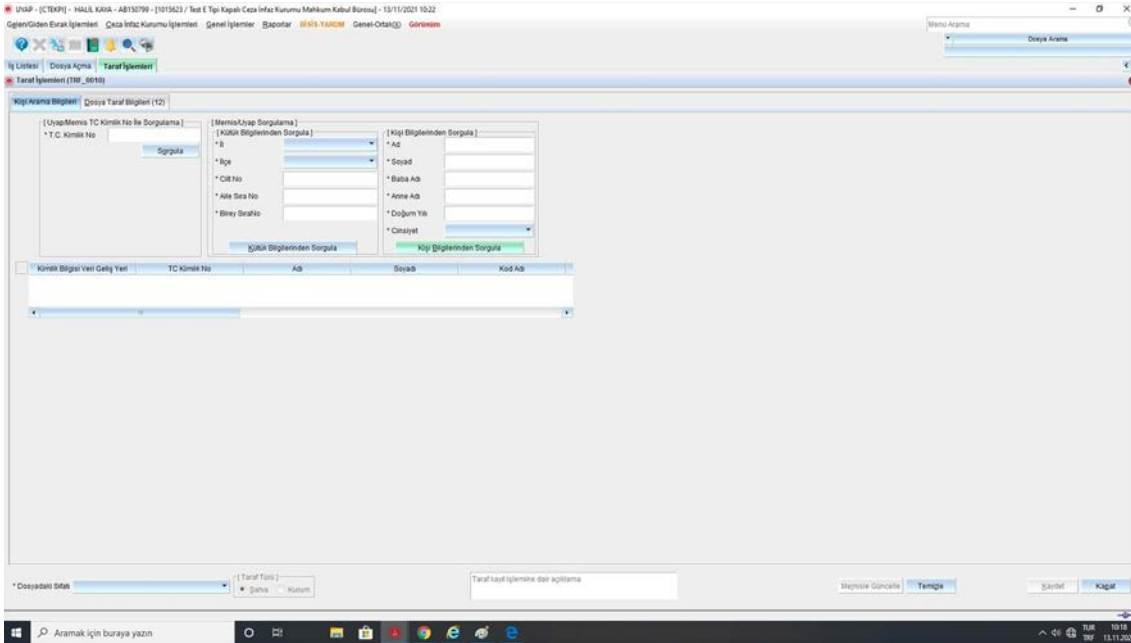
UYAP - [CTEKPI] - HALİL KAYA - AB150798 - [1015623 / Test E Tipi Kapalı Ceza İnfaz Kurumu Mahkum Kabul Bürosu] - 13/11/2021 10:22

Gelen/Giden Evrak İşlemleri Ceza İnfaz Kurumu İşlemleri Genel İşlemler Raporlar BİSİS-YARDIM Genel-Ortak(3) Görünüm

Menu Arama

Dosya Arama

İş Listesi Dosya Açma Taraf İşlemleri

Taraf İşlemleri (TRF_0010)

Kişi Arama Bilgileri Dosya Taraf Bilgileri (12)

[ Uyap/Mernis TC Kimlik No İle Sorgulama ]
* T.C. Kimlik No
Sorgula

[ Mernis/Uyap Sorgulama ]
[ Kütük Bilgilerinden Sorgula ]
* İl
* İlçe
* Cilt No
* Aile Sıra No
* Birey SıraNo
Kütük Bilgilerinden Sorgula

[ Kişi Bilgilerinden Sorgula ]
* Ad
* Soyad
* Baba Adı
* Anne Adı
* Doğum Yılı
* Cinsiyet
Kişi Bilgilerinden Sorgula

| Kimlik Bilgisi Veri Geliş Yeri | TC Kimlik No | Adı | Soyadı | Kod Adı |
|---|---|---|---|---|

* Dosyadaki Sıfatı

[ Taraf Türü ]
Şahıs Kurum

Taraf kayıt işlemine dair açıklama

Mernisle Güncelle Temizle Kaydet Kapat

Aramak için buraya yazın

TUR TRF 10:18 13.11.20